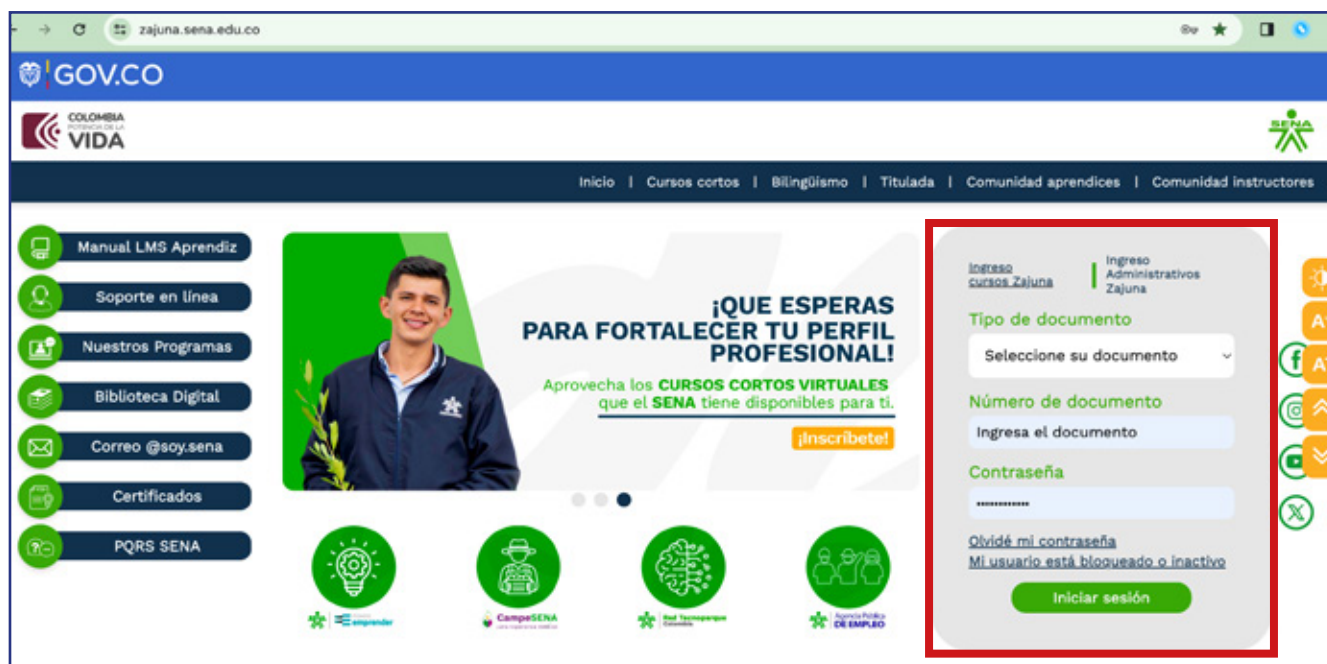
zajuna.sena.edu.co

GOV.CO

COLOMBIA POTENCIA DE LA VIDA

SENA

Inicio | Cursos cortos | Bilingüismo | Titulada | Comunidad aprendices | Comunidad instructores

Manual LMS Aprendiz
Soporte en línea
Nuestros Programas
Biblioteca Digital
Correo @soy.sena
Certificados
PQRS SENA

¡QUE ESPERAS PARA FORTALECER TU PERFIL PROFESIONAL!

Aprovecha los CURSOS CORTOS VIRTUALES que el SENA tiene disponibles para ti.

¡Inscríbete!

emprender

CampeSENA

Red Tecnoparque Colombia

Agencia Pública DE EMPLEO

Ingreso cursos Zajuna

Ingreso Administrativos Zajuna

Tipo de documento

Seleccione su documento

Número de documento

Ingresa el documento

Contraseña

••••••••••••

Olvidé mi contraseña

Mi usuario está bloqueado o inactivo

Iniciar sesión

A

A